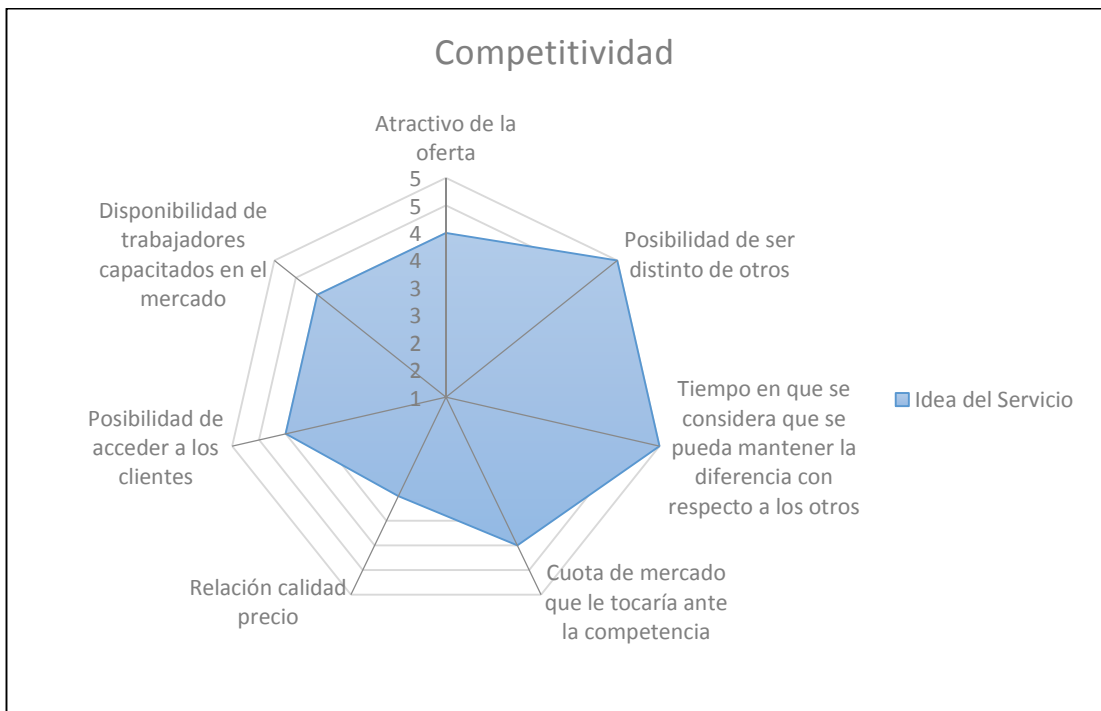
Competitividad

Atractivo de la oferta

Posibilidad de ser distinto de otros

Tiempo en que se considera que se pueda mantener la diferencia con respecto a los otros

Cuota de mercado que le tocaría ante la competencia

Relación calidad precio

Posibilidad de acceder a los clientes

Disponibilidad de trabajadores capacitados en el mercado

5
5
4
4
3
3
2
2
1

Idea del Servicio